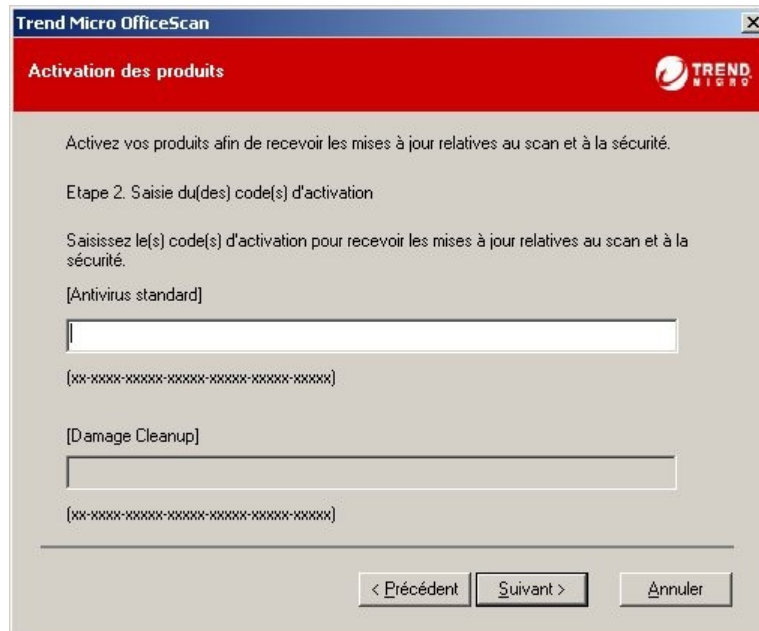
Trend Micro OfficeScan

Activation des produits

TREND MICRO

Activez vos produits afin de recevoir les mises à jour relatives au scan et à la sécurité.

Etape 2. Saisie du(des) code(s) d'activation

Saisissez le(s) code(s) d'activation pour recevoir les mises à jour relatives au scan et à la sécurité.

[Antivirus standard]

(xx-xxxx-xxxxx-xxxxx-xxxxx-xxxxx-xxxxx)

[Damage Cleanup]

(xx-xxxx-xxxxx-xxxxx-xxxxx-xxxxx-xxxxx)

< Précédent

Suivant >

Annuler